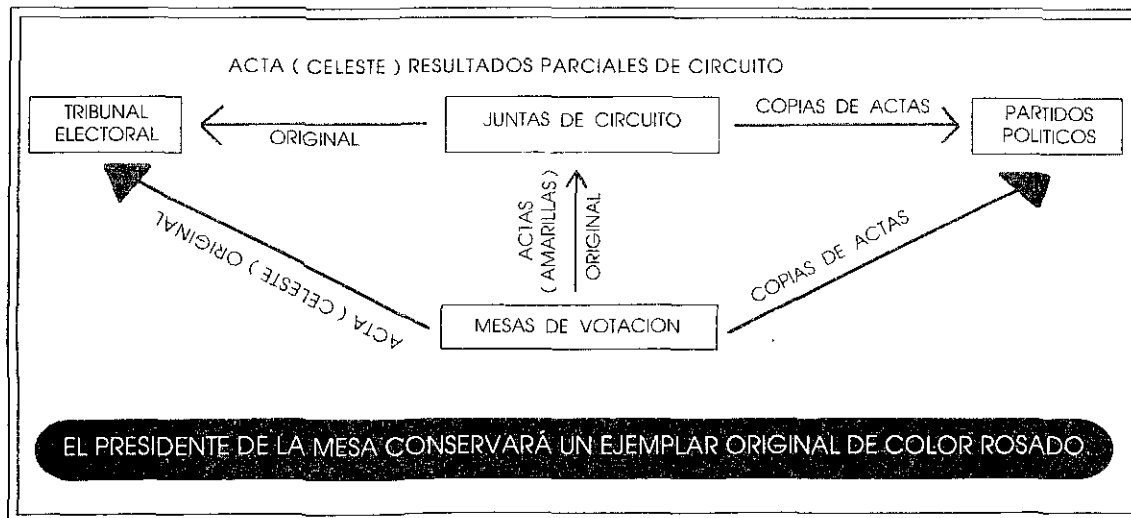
ACTA ( CELESTE ) RESULTADOS PARCIALES DE CIRCUITO

TRIBUNAL ELECTORAL

ORIGINAL

JUNTAS DE CIRCUITO

COPIAS DE ACTAS

PARTIDOS POLITICOS

ACTA ( CELESTE ) ORIGINAL

ACTAS ( AMARILLAS )

ORIGINAL

COPIAS DE ACTAS

MESAS DE VOTACION

EL PRESIDENTE DE LA MESA CONSERVARÁ UN EJEMPLAR ORIGINAL DE COLOR ROSADO.